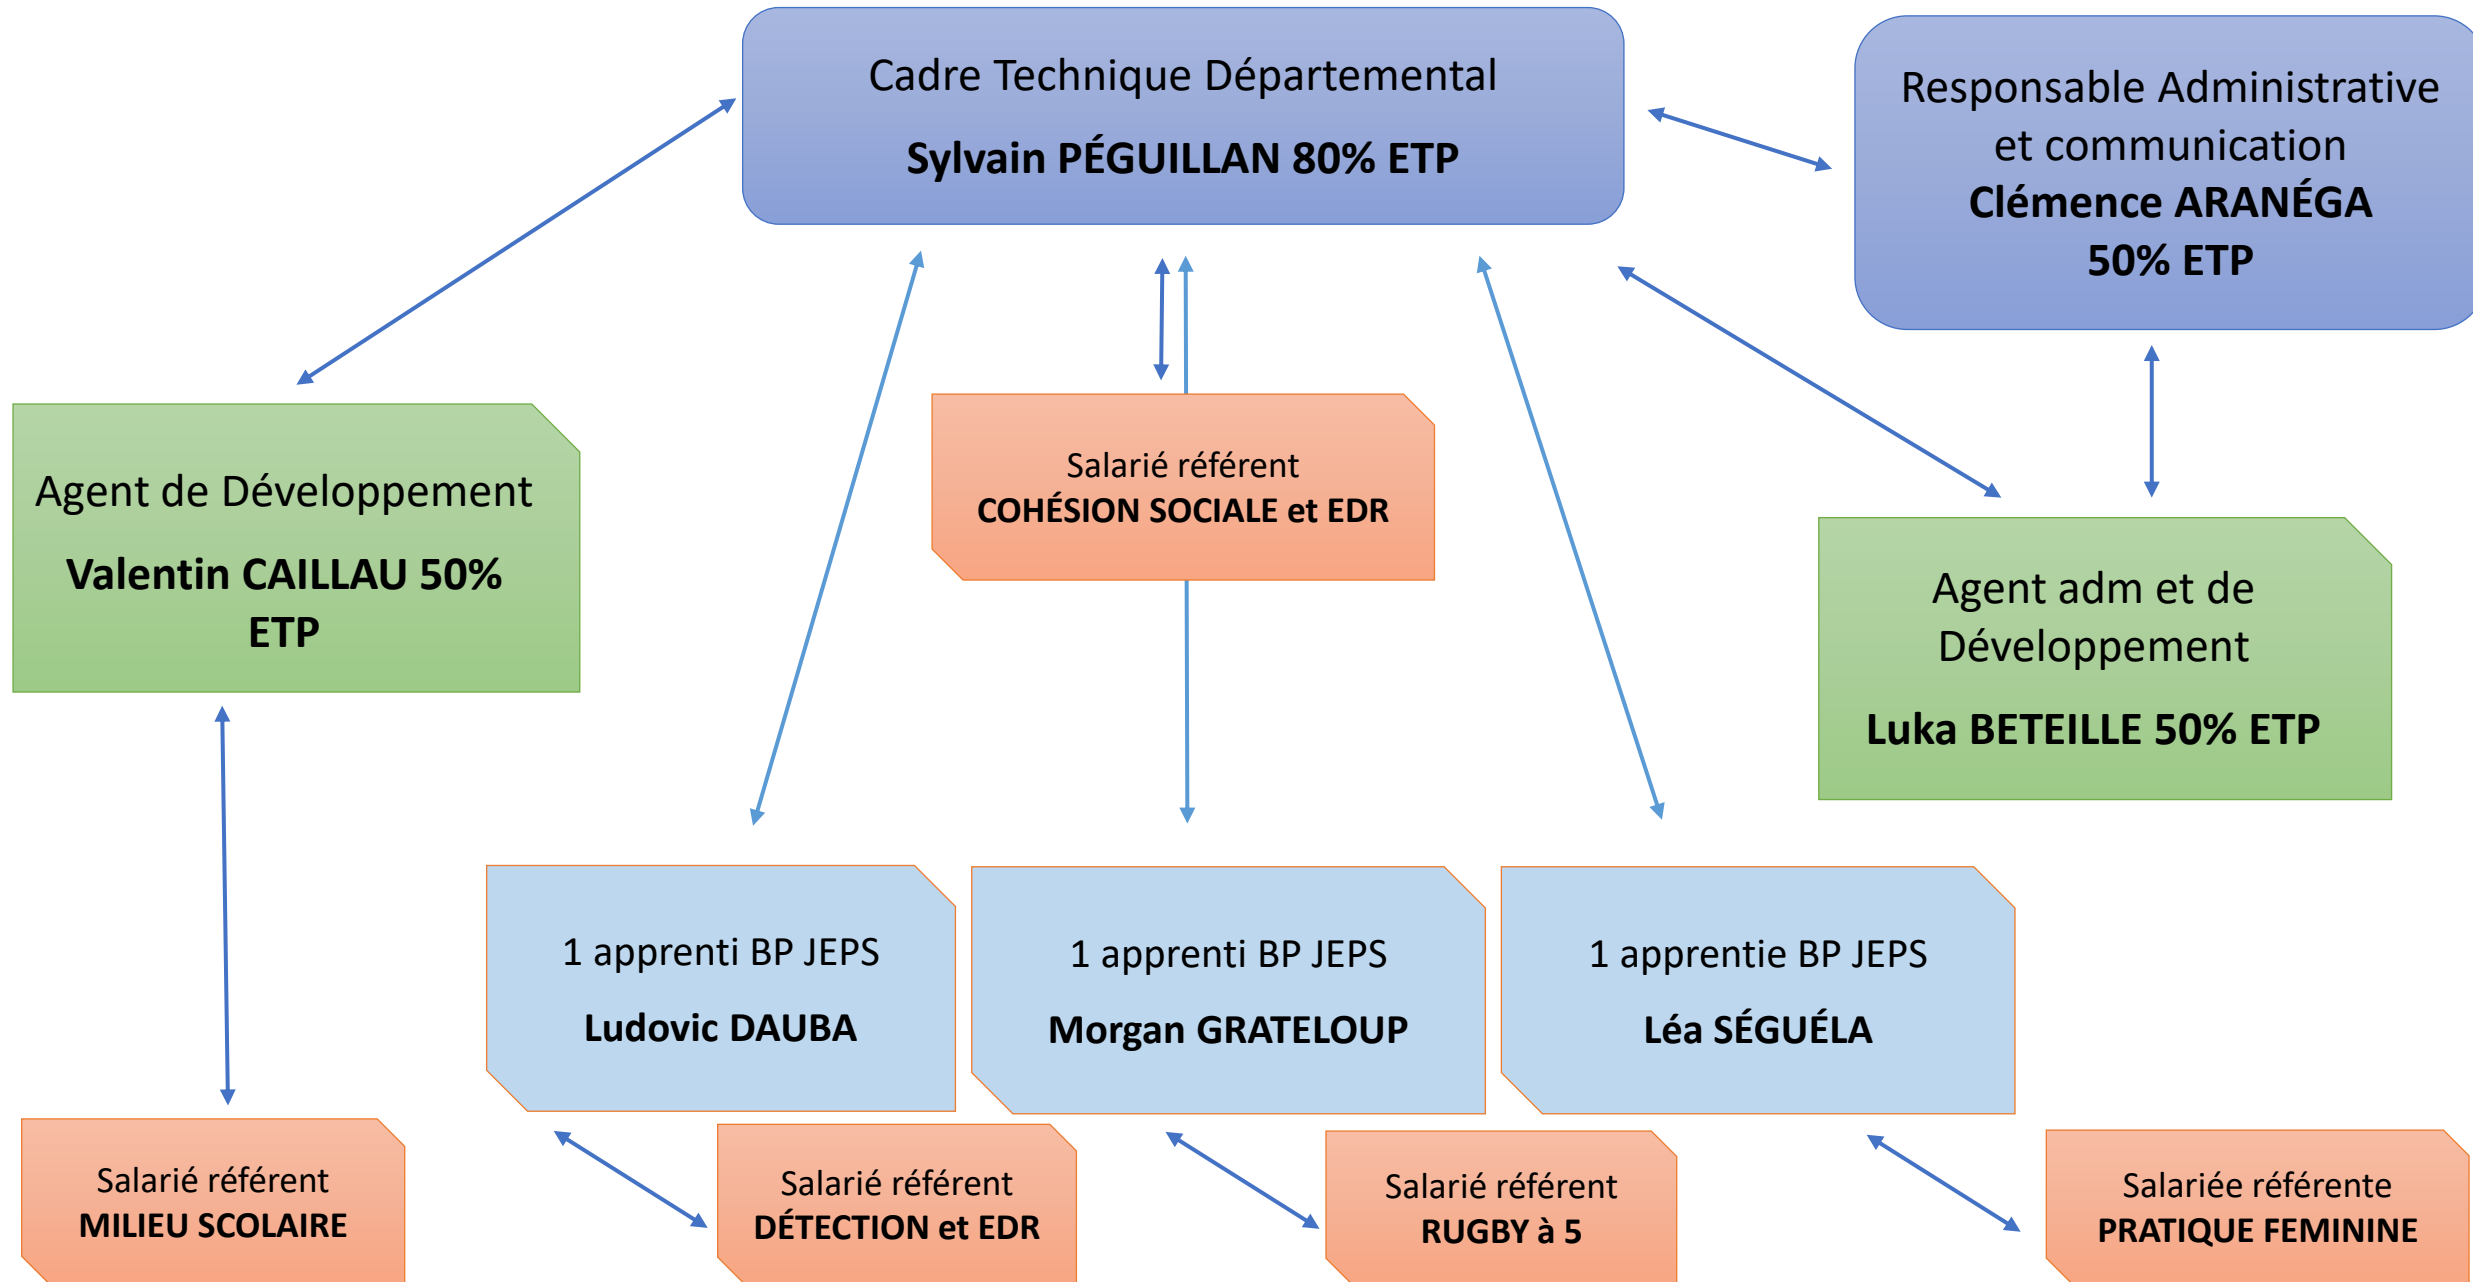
Cadre Technique Départemental

Sylvain PÉGUILLAN 80% ETP

Responsable Administrative et communication
Clémence ARANÉGA
50% ETP

Agent de Développement

Valentin CAILLAU 50% ETP

Salarié référent
COHÉSION SOCIALE et EDR

Agent adm et de Développement

Luka BETEILLE 50% ETP

1 apprenti BP JEPS

Ludovic DAUBA

1 apprenti BP JEPS

Morgan GRATELOUP

1 apprentie BP JEPS

Léa SÉGUÉLA

Salarié référent
MILIEU SCOLAIRE

Salarié référent
DÉTECTION et EDR

Salarié référent
RUGBY à 5

Salariée référente
PRATIQUE FEMININE